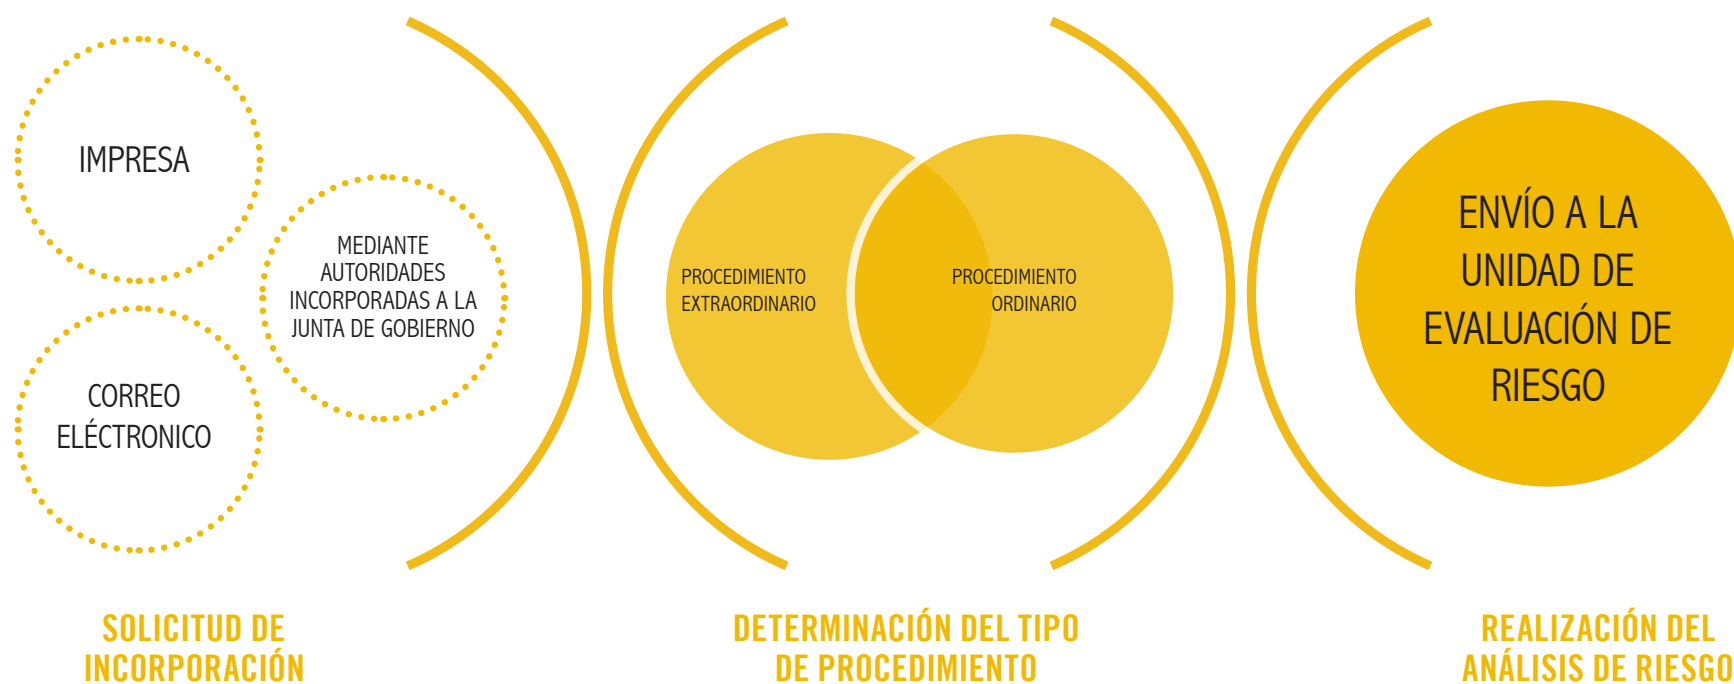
IMPRESA

MEDIANTE AUTORIDADES INCORPORADAS A LA JUNTA DE GOBIERNO

CORREO ELÉCTRONICO

PROCEDIMIENTO EXTRAORDINARIO

PROCEDIMIENTO ORDINARIO

ENVÍO A LA UNIDAD DE EVALUACIÓN DE RIESGO

SOLICITUD DE INCORPORACIÓN

DETERMINACIÓN DEL TIPO DE PROCEDIMIENTO

REALIZACIÓN DEL ANÁLISIS DE RIESGO